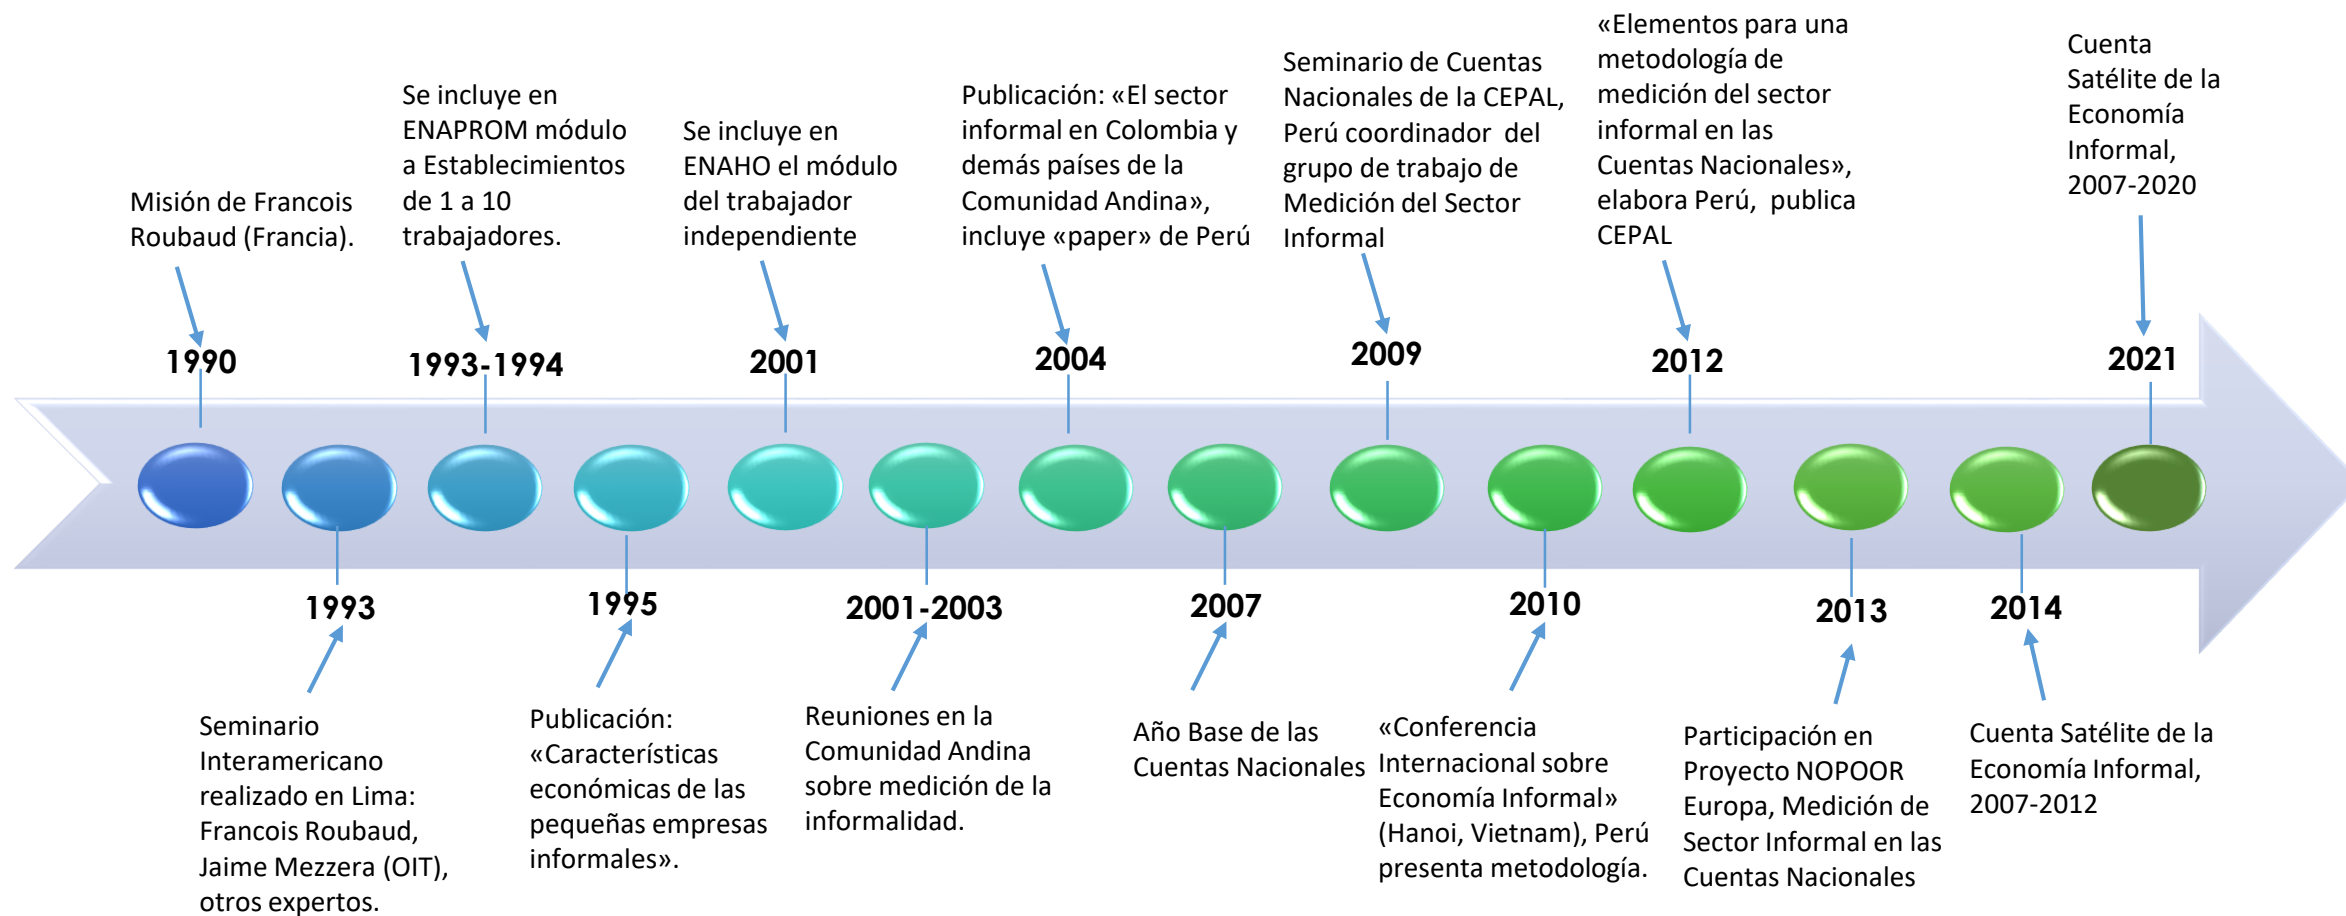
Misión de Francois Roubaud (Francia).

1990

Se incluye en ENAPROM módulo a Establecimientos de 1 a 10 trabajadores.

1993-1994

Se incluye en ENAHO el módulo del trabajador independiente

2001

Publicación: «El sector informal en Colombia y demás países de la Comunidad Andina», incluye «paper» de Perú

2004

Seminario de Cuentas Nacionales de la CEPAL, Perú coordinador del grupo de trabajo de Medición del Sector Informal

2009

«Elementos para una metodología de medición del sector informal en las Cuentas Nacionales», elabora Perú, publica CEPAL

2012

Cuenta Satélite de la Economía Informal, 2007-2020

2021

1993

Seminario Interamericano realizado en Lima: Francois Roubaud, Jaime Mezzera (OIT), otros expertos.

1995

Publicación: «Características económicas de las pequeñas empresas informales».

2001-2003

Reuniones en la Comunidad Andina sobre medición de la informalidad.

2007

Año Base de las Cuentas Nacionales

2010

«Conferencia Internacional sobre Economía Informal» (Hanoi, Vietnam), Perú presenta metodología.

2013

Participación en Proyecto NOPOOR Europa, Medición de Sector Informal en las Cuentas Nacionales

2014

Cuenta Satélite de la Economía Informal, 2007-2012